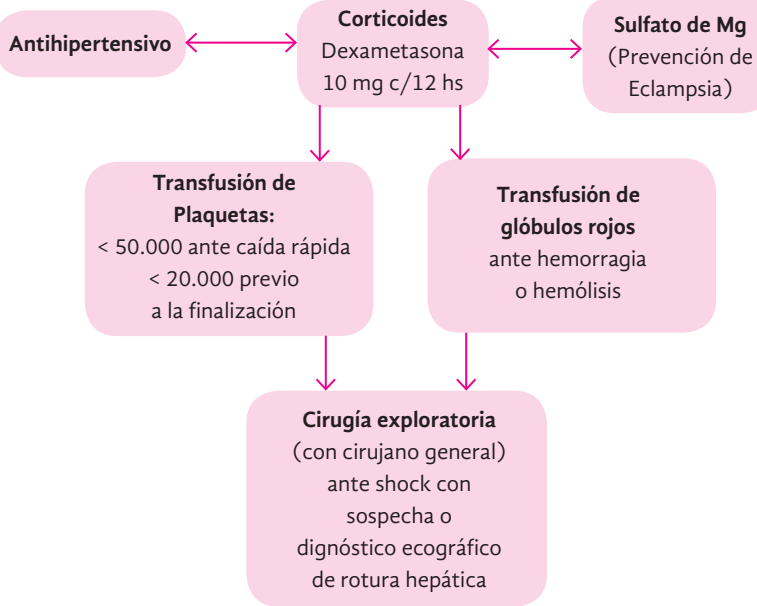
Antihipertensivo

Corticoides
Dexametasona
10 mg c/12 hs

Sulfato de Mg
(Prevención de Eclampsia)

Transfusión de Plaquetas:
< 50.000 ante caída rápida
< 20.000 previo a la finalización

Transfusión de glóbulos rojos
ante hemorragia o hemólisis

Cirugía exploratoria
(con cirujano general)
ante shock con sospecha o dignóstico ecográfico de rotura hepática